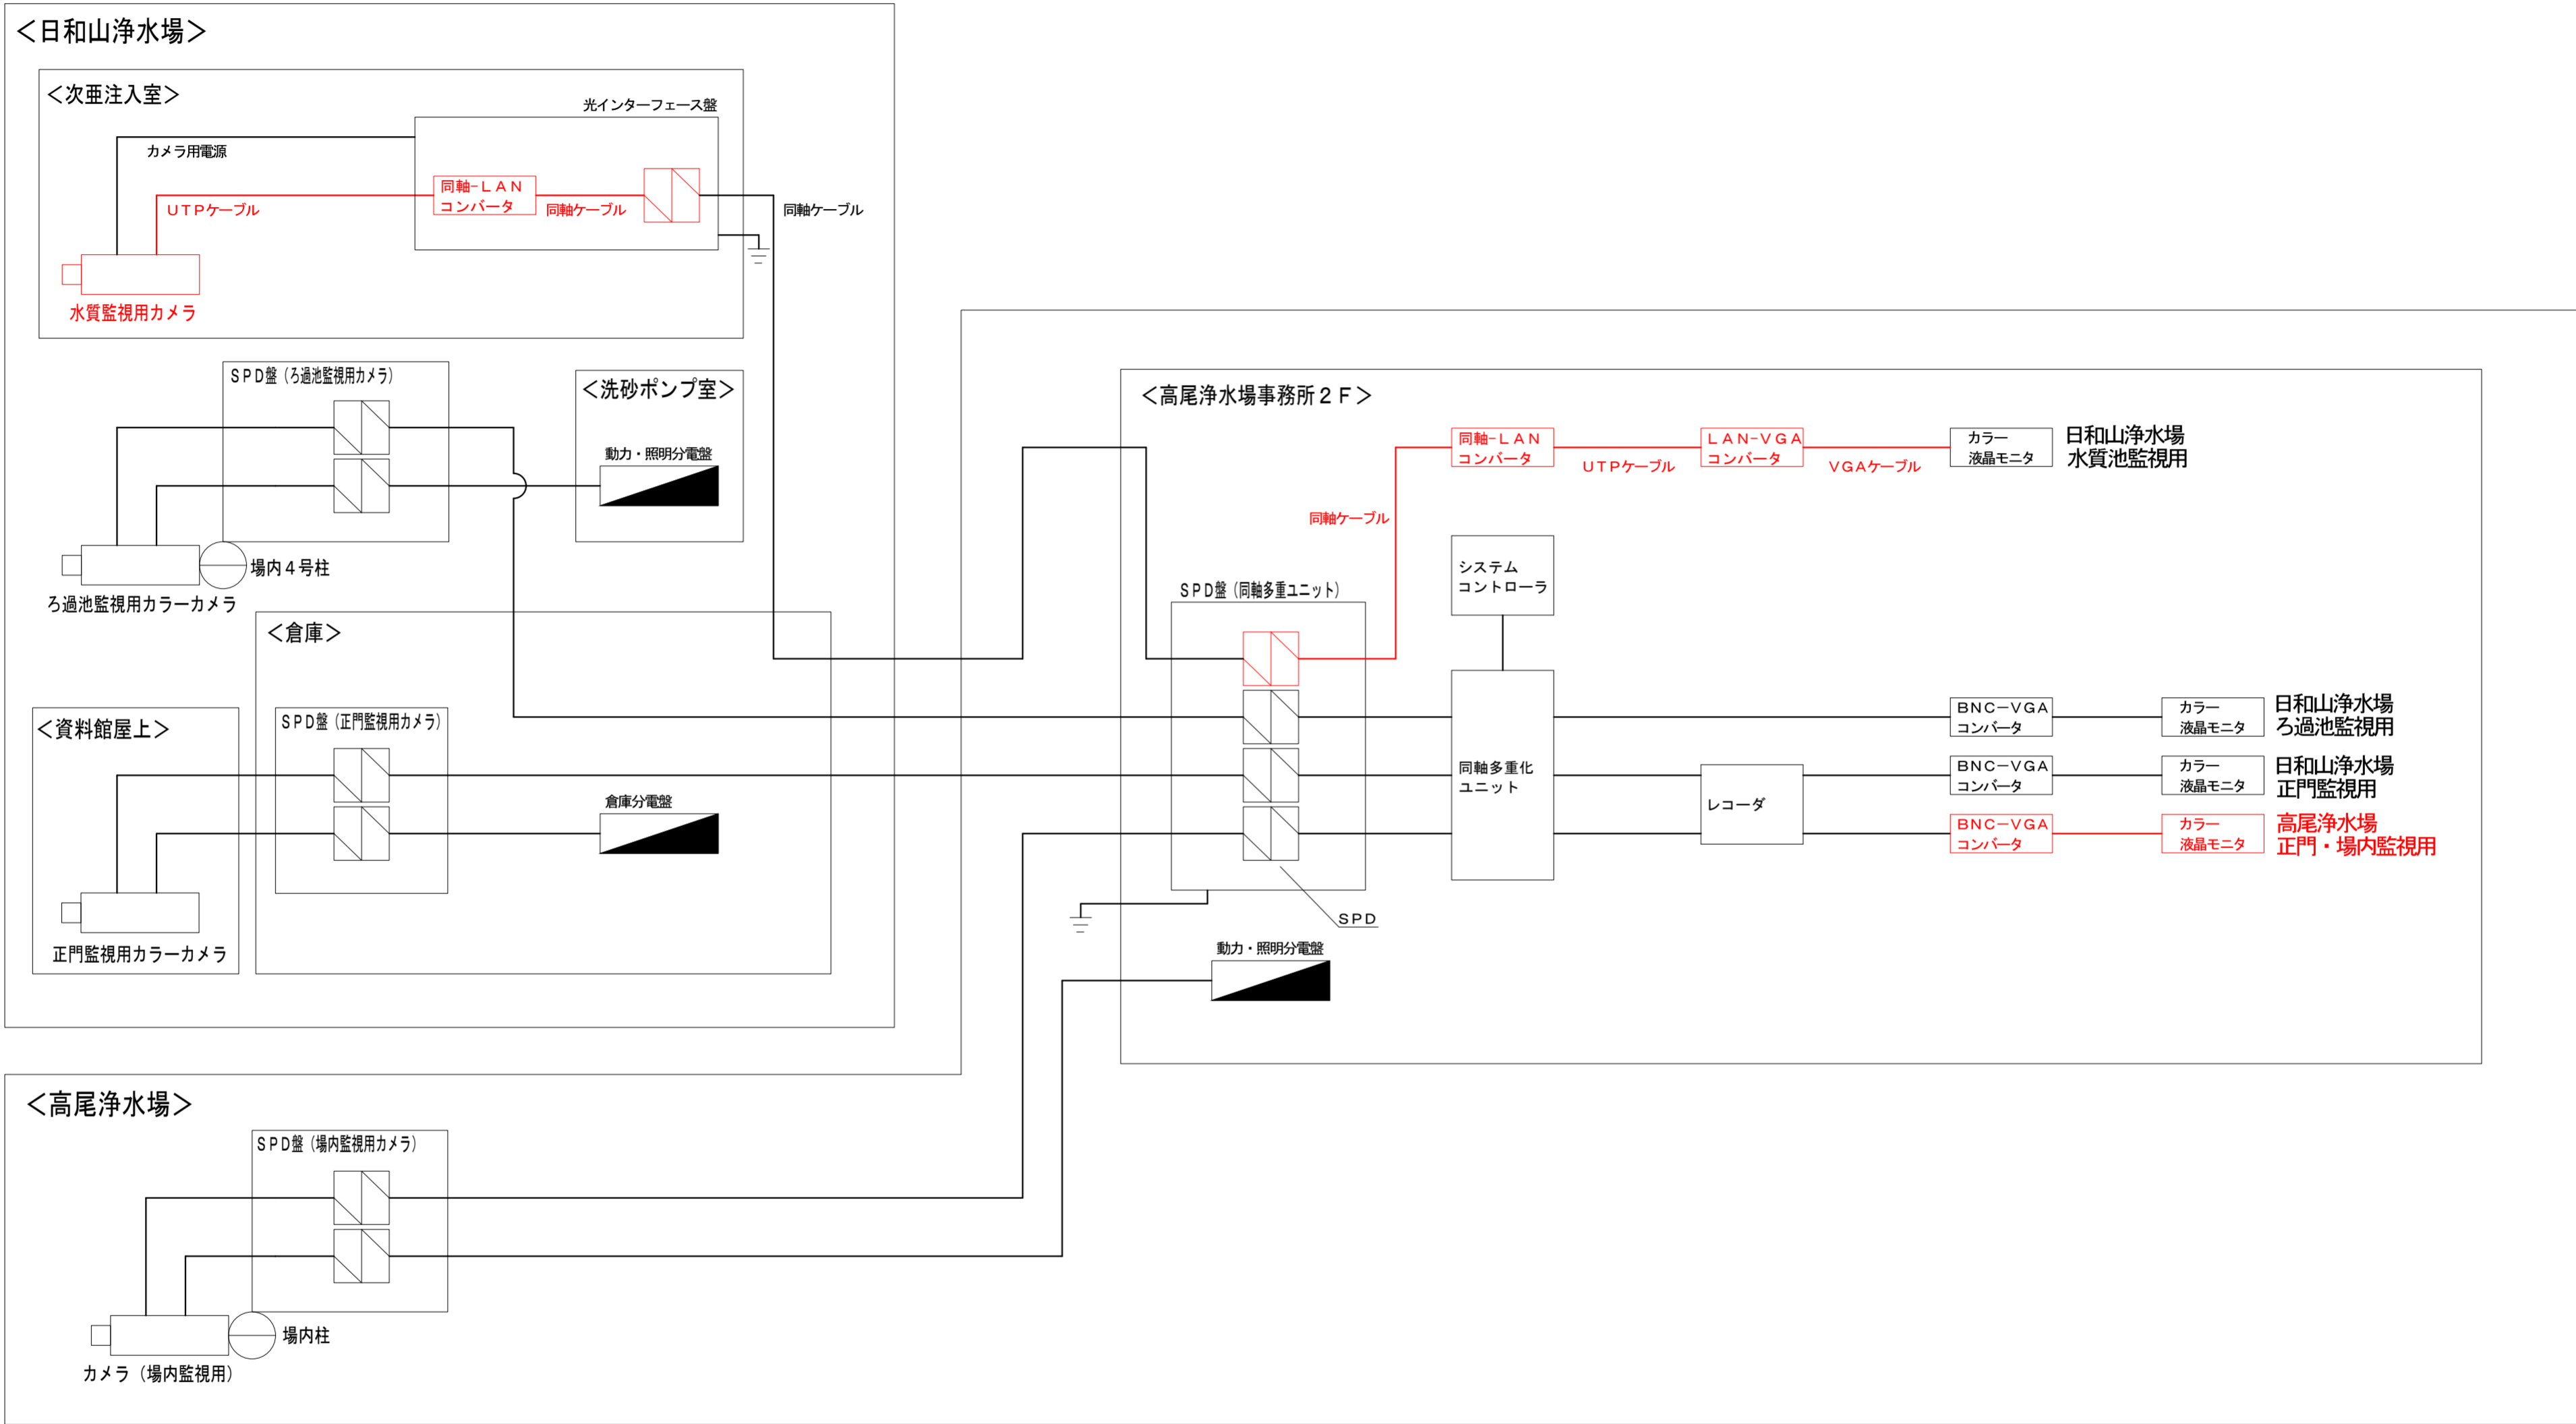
<日和山浄水場>

<次亜注入室>

光インターフェース盤

カメラ用電源

同軸-LAN コンバータ

UTPケーブル

同軸ケーブル

同軸ケーブル

水質監視用カメラ

SPD盤（ろ過池監視用カメラ）

<洗砂ポンプ室>

動力・照明分電盤

場内４号柱

ろ過池監視用カラーカメラ

<倉庫>

<資料館屋上>

SPD盤（正門監視用カメラ）

倉庫分電盤

正門監視用カラーカメラ

<高尾浄水場事務所２F>

同軸-LAN コンバータ

UTPケーブル

LAN-VGA コンバータ

VGAケーブル

カラー 液晶モニタ

日和山浄水場 水質池監視用

同軸ケーブル

システム コントローラ

SPD盤（同軸多重ユニット）

同軸多重化 ユニット

BNC-VGA コンバータ

カラー 液晶モニタ

日和山浄水場 ろ過池監視用

レコーダ

BNC-VGA コンバータ

カラー 液晶モニタ

日和山浄水場 正門監視用

BNC-VGA コンバータ

カラー 液晶モニタ

高尾浄水場 正門・場内監視用

SPD

動力・照明分電盤

<高尾浄水場>

SPD盤（場内監視用カメラ）

場内柱

カメラ（場内監視用）